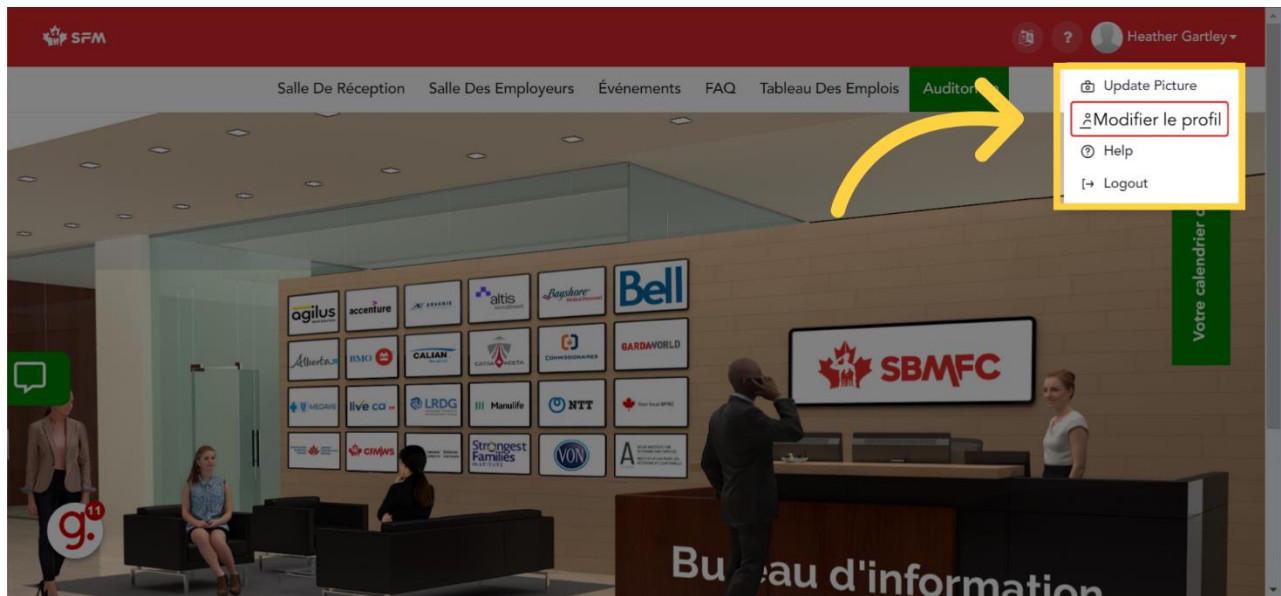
SFM

?

Heather Gartley

Salle De Réception Salle Des Employeurs Événements FAQ Tableau Des Emplois Auditorium

Update Picture
Modifier le profil
Help
Logout

Votre calendrier

agilus
accenture
ARVANIE
altis
Bayshore
Bell
Alberta
BMO
CALIAN
CANADA NESTA
COMMISSIONAIRES
GARDAWORLD
MEDAVIE
live ca
LRDG
Manulife
NTT
CIMVS
Strongest Families
VON
A

SBMFC

11

Bu eau d'information